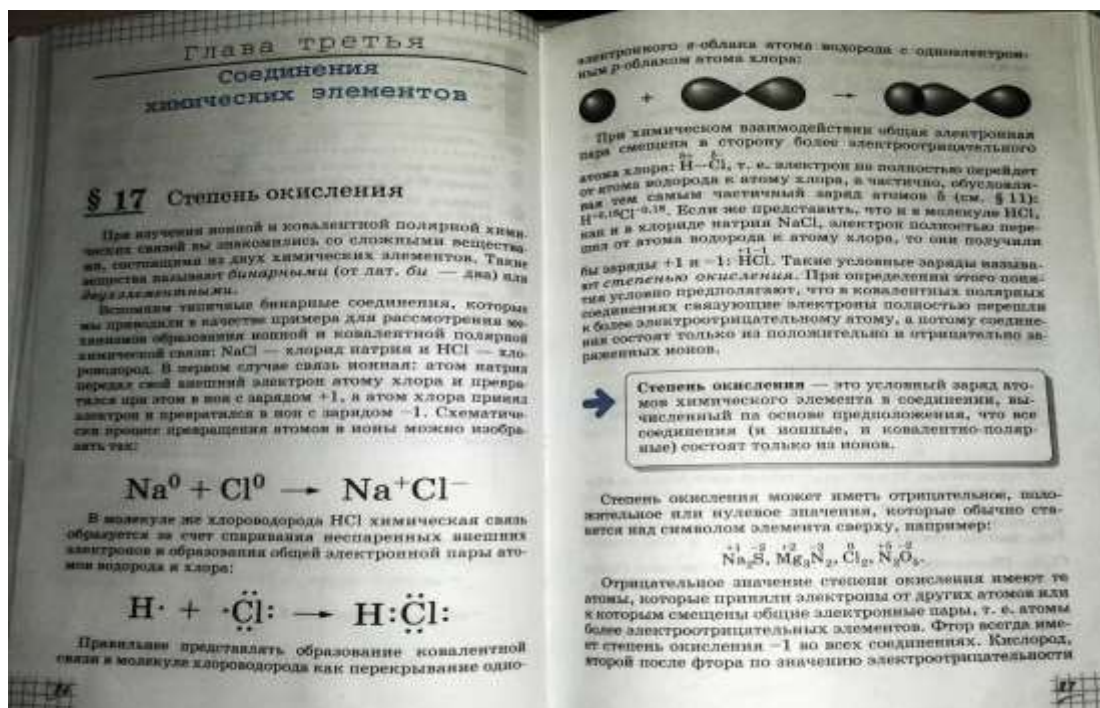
Глава третья
Соединения химических элементов

§ 17 Степень окисления

При изучении ионной и ковалентной полярной химических связей вы знакомились со сложными веществами, состоящими из двух химических элементов. Такие вещества называют *бинарными* (от лат. *би* — два) или *двухэлементными*.

Вспомним типичные бинарные соединения, которые мы приводили в качестве примера для рассмотрения механизмов образования ионной и ковалентной полярной химической связи: NaCl — хлорид натрия и HCl — хлороводород. В первом случае связь ионная: атом натрия передал свой внешний электрон атому хлора и превратился при этом в ион с зарядом +1, а атом хлора принял электрон и превратился в ион с зарядом −1. Схематически процесс превращения атомов в ионы можно изобразить так:

$Na^0 + Cl^0 \rightarrow Na^+Cl^-$

В молекуле же хлороводорода HCl химическая связь образуется за счет спаривания неспаренных внешних электронов и образования общей электронной пары атомов водорода и хлора:

$H\cdot + \cdot\ddot{Cl}: \rightarrow H:\ddot{Cl}:$

Правильнее представлять образование ковалентной связи в молекуле хлороводорода как перекрывание одно-

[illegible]

электронного s-облака атома водорода с одноэлектронным p-облаком атома хлора:

При химическом взаимодействии общая электронная пара смещена в сторону более электроотрицательного атома хлора: $\overset{\delta+}{H}-\overset{\delta-}{Cl}$, т. е. электрон не полностью перейдет от атома водорода к атому хлора, а частично, обусловливая тем самым частичный заряд атомов δ (см. § 11): $H^{+0,18}Cl^{-0,18}$. Если же представить, что и в молекуле HCl, как и в хлориде натрия NaCl, электрон полностью перешел от атома водорода к атому хлора, то они получили бы заряды +1 и −1: $\overset{+1}{H}\overset{-1}{Cl}$. Такие условные заряды называют *степенью окисления*. При определении этого понятия условно предполагают, что в ковалентных полярных соединениях связующие электроны полностью перешли к более электроотрицательному атому, а потому соединения состоят только из положительно и отрицательно заряженных ионов.

**Степень окисления** — это условный заряд атомов химического элемента в соединении, вычисленный на основе предположения, что все соединения (и ионные, и ковалентно-полярные) состоят только из ионов.

Степень окисления может иметь отрицательное, положительное или нулевое значения, которые обычно ставятся над символом элемента сверху, например:

$\overset{+1}{Na_2}\overset{-2}{S}, \overset{+2}{Mg_3}\overset{-3}{N_2}, \overset{0}{Cl_2}, \overset{+5}{N_2}\overset{-2}{O_5}$.

Отрицательное значение степени окисления имеют те атомы, которые приняли электроны от других атомов или к которым смещены общие электронные пары, т. е. атомы более электроотрицательных элементов. Фтор всегда имеет степень окисления −1 во всех соединениях. Кислород, второй после фтора по значению электроотрицательности

87